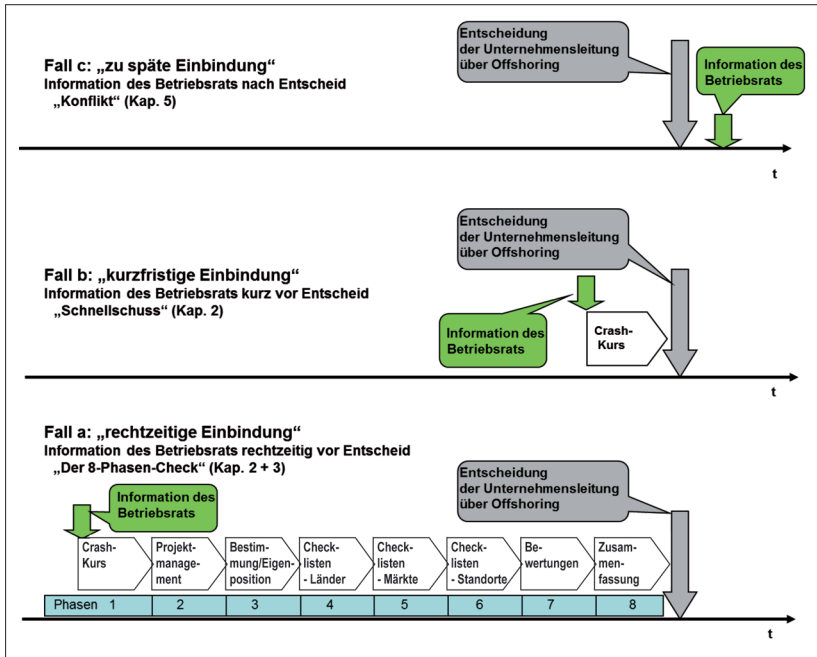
Fall c: „zu späte Einbindung“
Information des Betriebsrats nach Entscheid
„Konflikt“ (Kap. 5)

Entscheidung der Unternehmensleitung über Offshoring

Information des Betriebsrats

t

Entscheidung der Unternehmensleitung über Offshoring

Fall b: „kurzfristige Einbindung“
Information des Betriebsrats kurz vor Entscheid
„Schnellschuss“ (Kap. 2)

Information des Betriebsrats

Crash-Kurs

t

Fall a: „rechtzeitige Einbindung“
Information des Betriebsrats rechtzeitig vor Entscheid
„Der 8-Phasen-Check“ (Kap. 2 + 3)

Entscheidung der Unternehmensleitung über Offshoring

Information des Betriebsrats

Crash-Kurs | Projektmanagement | Bestimmung/Eigenposition | Checklisten - Länder | Checklisten - Märkte | Checklisten - Standorte | Bewertungen | Zusammenfassung

Phasen 1 | 2 | 3 | 4 | 5 | 6 | 7 | 8

t